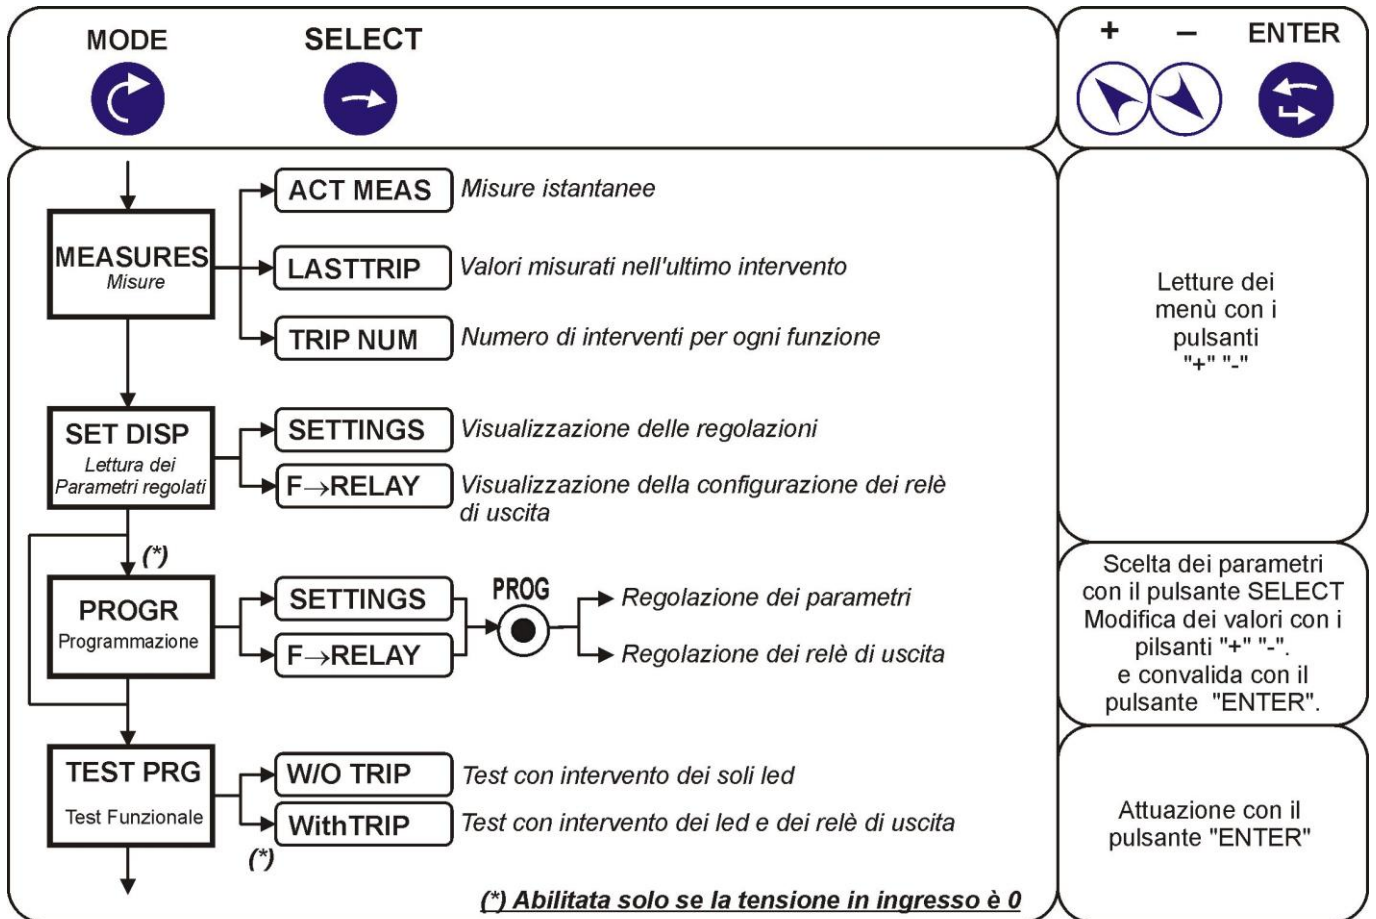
MODE

SELECT

+ – ENTER

MEASURES
Misure

ACT MEAS
Misure istantanee

LASTTRIP
Valori misurati nell'ultimo intervento

TRIP NUM
Numero di interventi per ogni funzione

Letture dei menù con i pulsanti "+" "-"

SET DISP
Lettura dei Parametri regolati

SETTINGS
Visualizzazione delle regolazioni

F$\rightarrow$RELAY
Visualizzazione della configurazione dei relè di uscita

(*)

PROGR
Programmazione

SETTINGS

F$\rightarrow$RELAY

PROG

Regolazione dei parametri

Regolazione dei relè di uscita

Scelta dei parametri con il pulsante SELECT Modifica dei valori con i pilsanti "+" "-". e convalida con il pulsante "ENTER".

TEST PRG
Test Funzionale

W/O TRIP
Test con intervento dei soli led

WithTRIP
Test con intervento dei led e dei relè di uscita

(*)

Attuazione con il pulsante "ENTER"

(*) Abilitata solo se la tensione in ingresso è 0